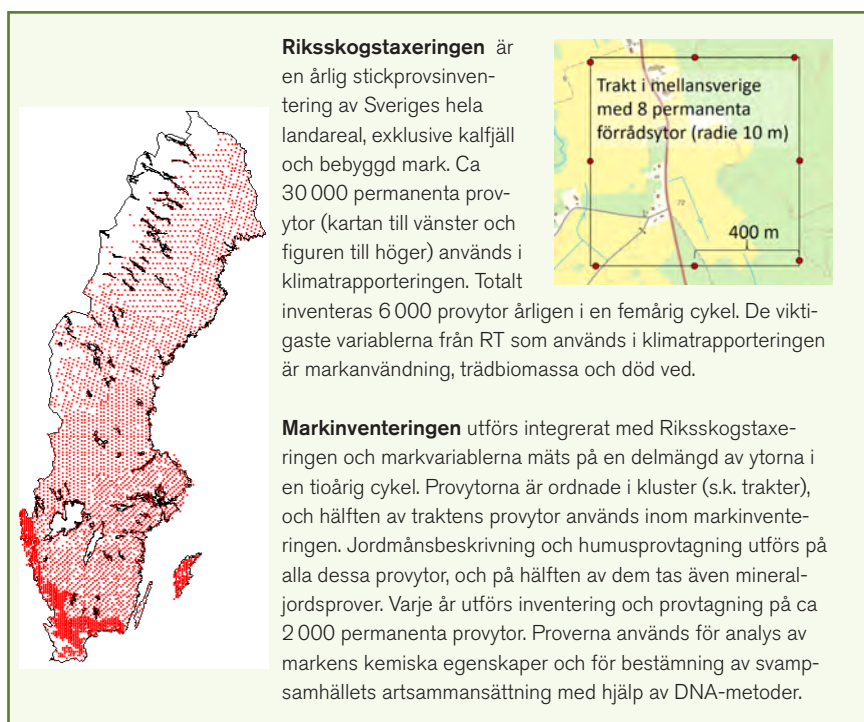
**Riksskogstaxeringen** är en årlig stickprovsinventering av Sveriges hela landareal, exklusive kalfjäll och bebyggd mark. Ca 30 000 permanenta provytor (kartan till vänster och figuren till höger) används i klimatrapporteringen. Totalt inventeras 6 000 provytor årligen i en femårig cykel. De viktigaste variablerna från RT som används i klimatrapporteringen är markanvändning, trädbiomassa och död ved.

Trakt i mellansverige med 8 permanenta förrådsytor (radie 10 m)

400 m

**Markinventeringen** utförs integrerat med Riksskogstaxeringen och markvariablerna mäts på en delmängd av ytorna i en tioårig cykel. Provytorna är ordnade i kluster (s.k. trakter), och hälften av traktens provytor används inom markinventeringen. Jordmånsbeskrivning och humusprovtagning utförs på alla dessa provytor, och på hälften av dem tas även mineraljordsprover. Varje år utförs inventering och provtagning på ca 2 000 permanenta provytor. Proverna används för analys av markens kemiska egenskaper och för bestämning av svampsamhällets artsammansättning med hjälp av DNA-metoder.